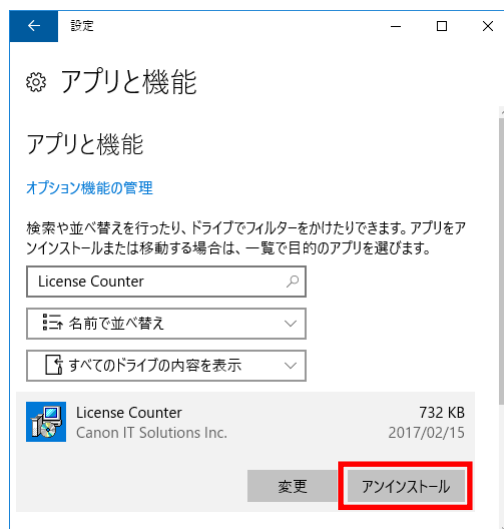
← 設定 — ☐ ✕

アプリと機能

アプリと機能

オプション機能の管理

検索や並べ替えを行ったり、ドライブでフィルターをかけたりできます。アプリをアンインストールまたは移動する場合は、一覧で目的のアプリを選びます。

License Counter

名前で並べ替え

すべてのドライブの内容を表示

License Counter 732 KB
Canon IT Solutions Inc. 2017/02/15

変更 アンインストール